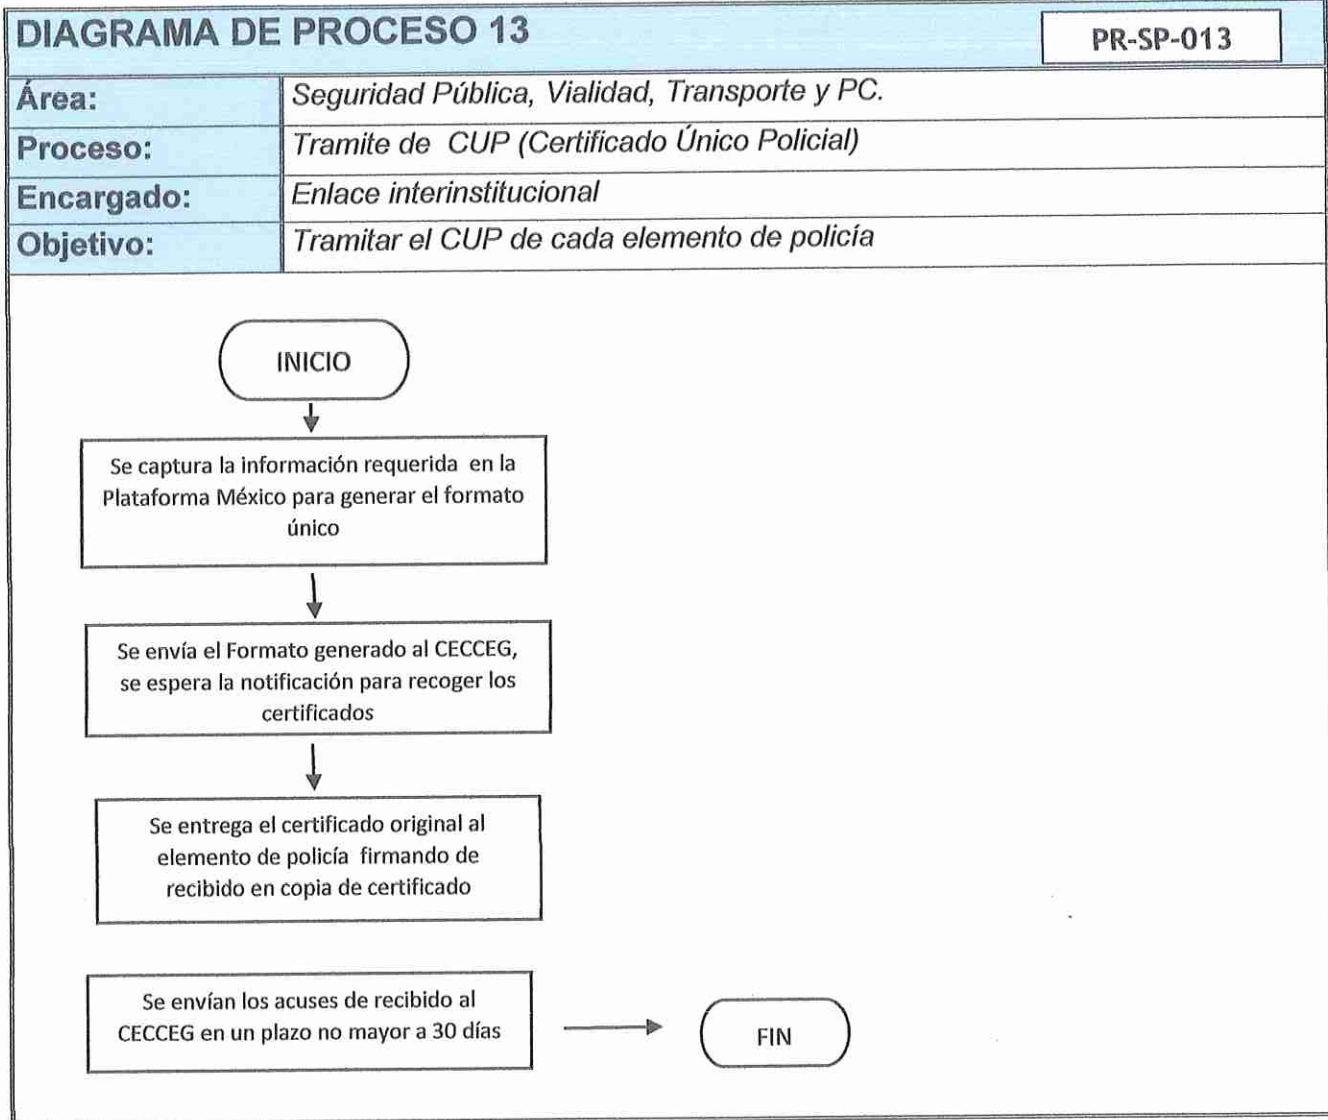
DIAGRAMA DE PROCESO 13

PR-SP-013

| Área: | Seguridad Pública, Vialidad, Transporte y PC. |
|---|---|
| Proceso: | Tramite de CUP (Certificado Único Policial) |
| Encargado: | Enlace interinstitucional |
| Objetivo: | Tramitar el CUP de cada elemento de policía |

INICIO

Se captura la información requerida en la Plataforma México para generar el formato único

Se envía el Formato generado al CECCEG, se espera la notificación para recoger los certificados

Se entrega el certificado original al elemento de policía firmando de recibido en copia de certificado

Se envían los acuses de recibido al CECCEG en un plazo no mayor a 30 días

FIN